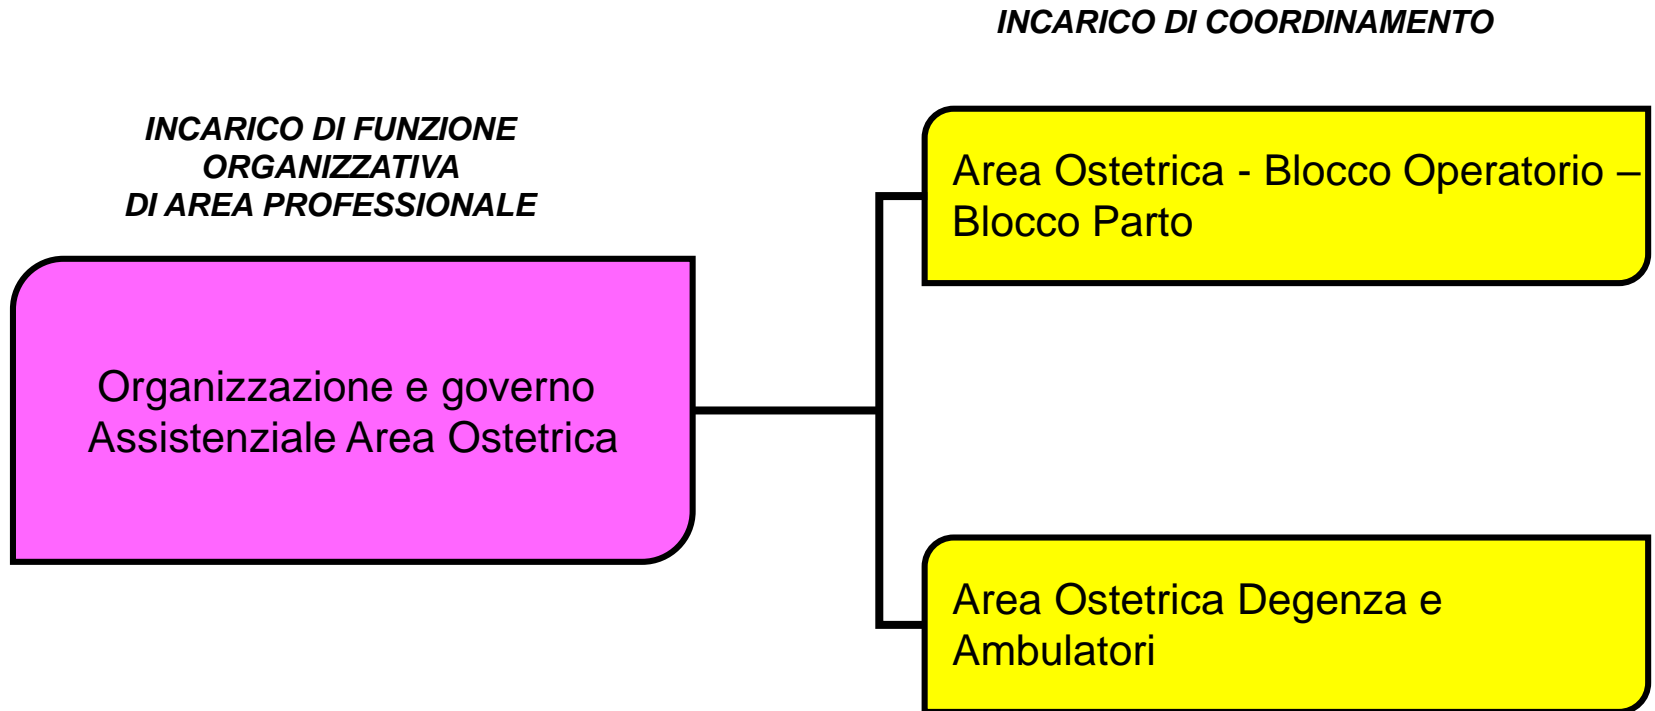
INCARICO DI COORDINAMENTO

INCARICO DI FUNZIONE ORGANIZZATIVA DI AREA PROFESSIONALE

Organizzazione e governo Assistenziale Area Ostetrica

Area Ostetrica - Blocco Operatorio – Blocco Parto

Area Ostetrica Degenza e Ambulatori